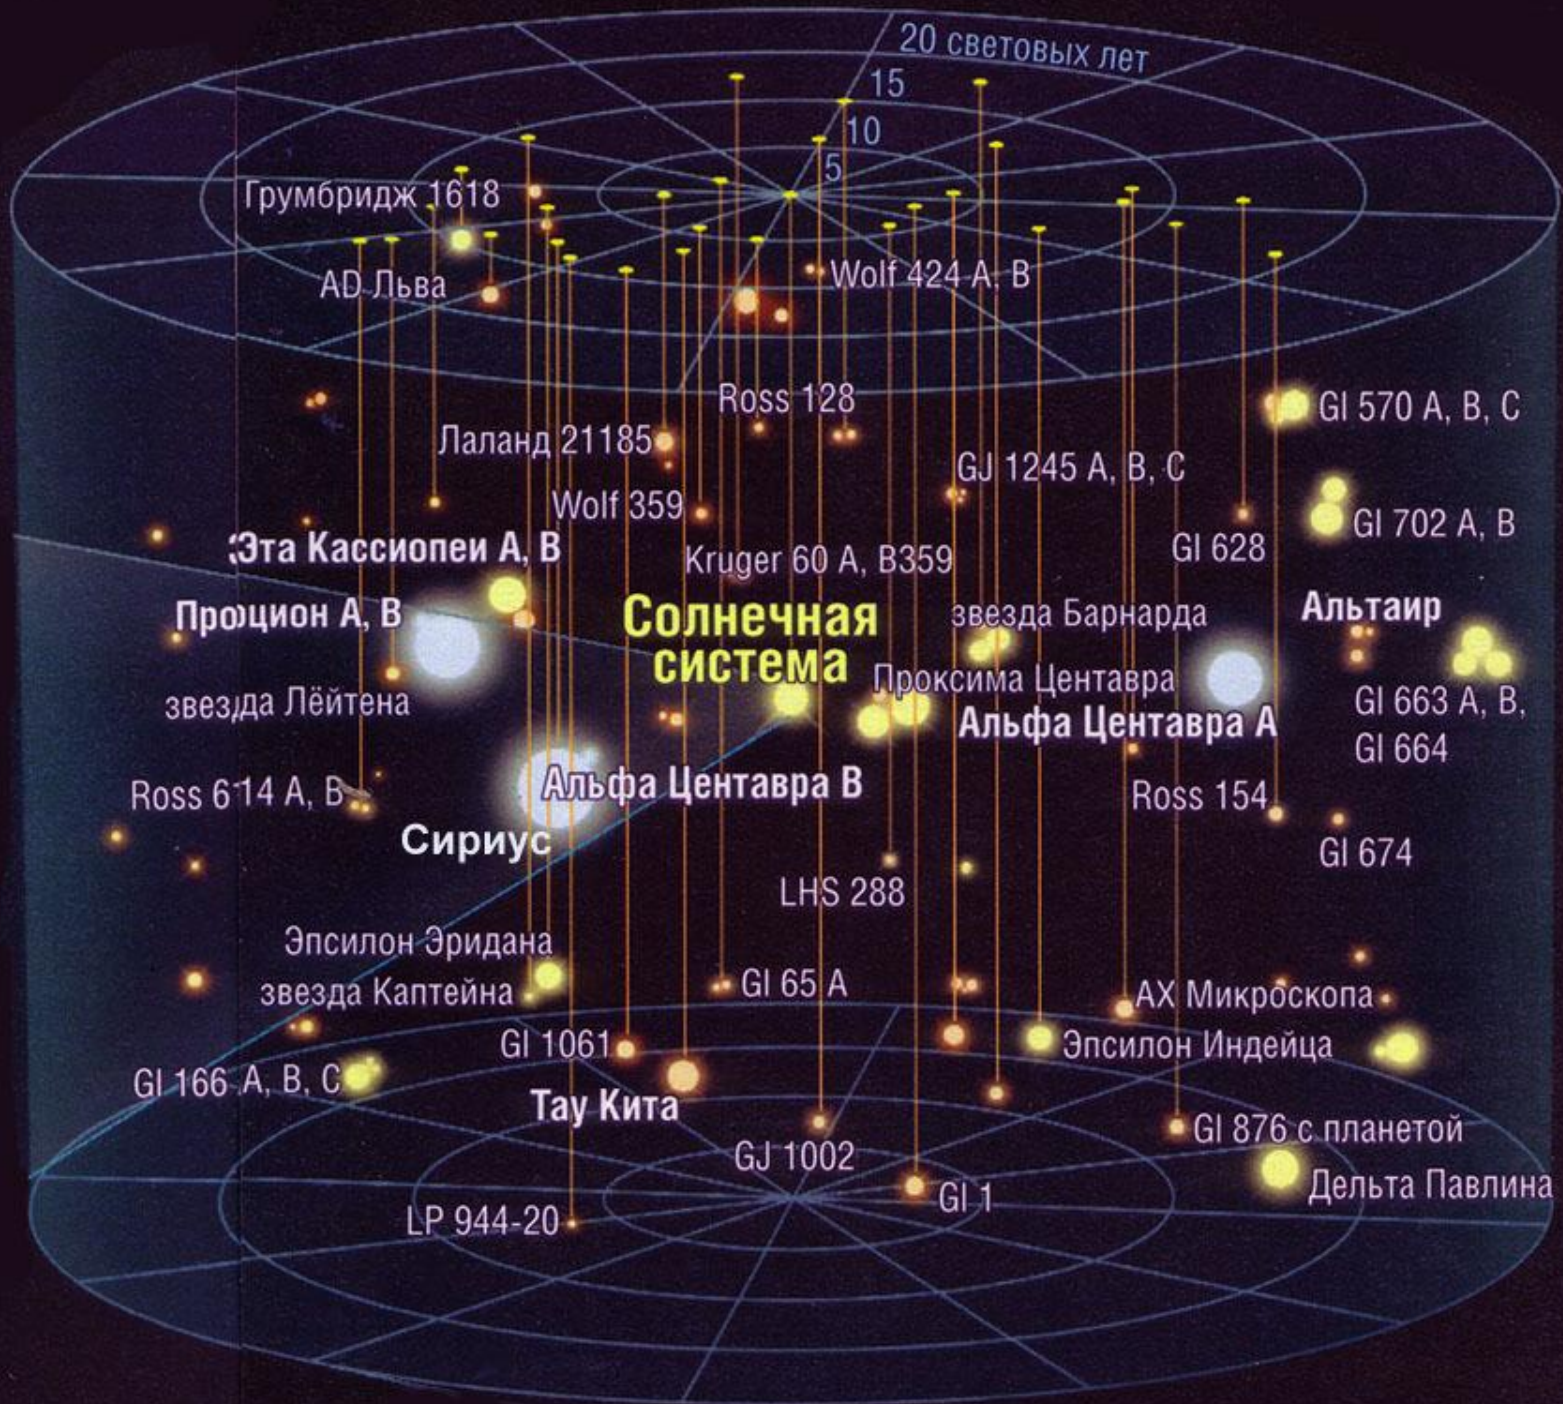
20 световых лет
15
10
5
Грумбридж 1618
AD Льва
Wolf 424 A, B
Ross 128
Gl 570 A, B, C
Лаланд 21185
GJ 1245 A, B, C
Wolf 359
Gl 702 A, B
Эта Кассиопеи A, B
Kruger 60 A, B359
Gl 628
Процион A, B
Солнечная система
звезда Барнарда
Альтаир
звезда Лёйтена
Проксима Центавра
Альфа Центавра A
Gl 663 A, B, Gl 664
Ross 614 A, B
Альфа Центавра B
Ross 154
Сириус
Gl 674
LHS 288
Эпсилон Эридана
звезда Каптейна
Gl 65 A
AX Микроскопа
Gl 1061
Эпсилон Индейца
Gl 166 A, B, C
Тау Кита
Gl 876 с планетой
GJ 1002
Дельта Павлина
Gl 1
LP 944-20